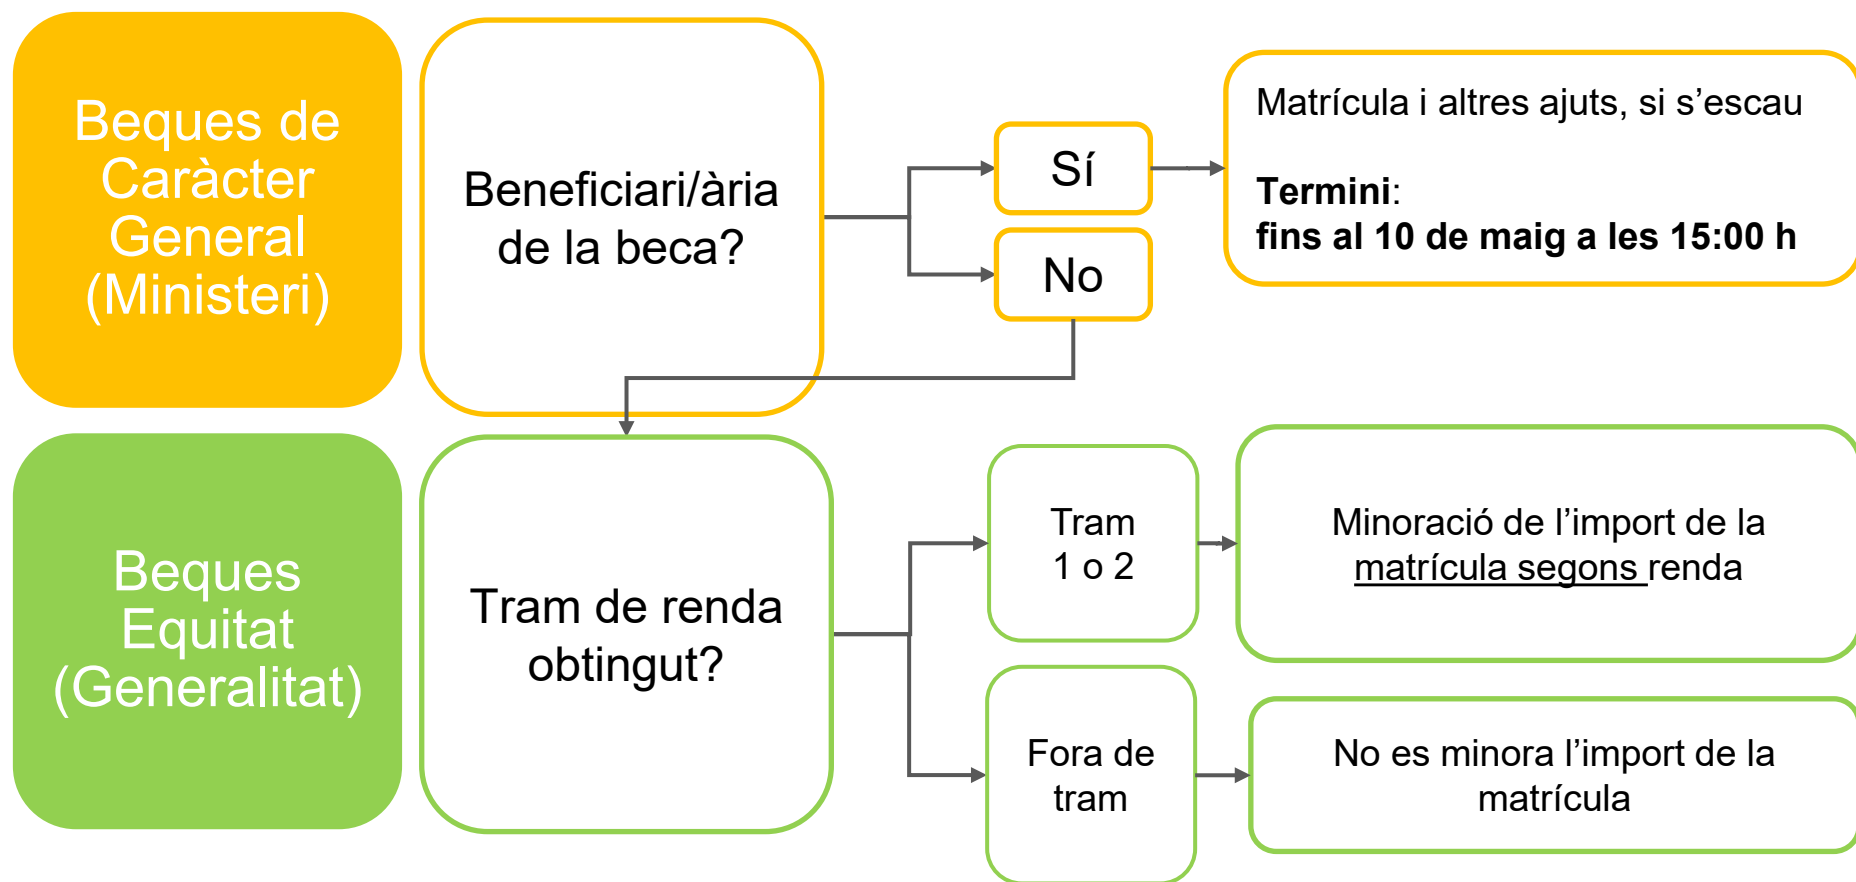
Beques de Caràcter General (Ministeri)

Beneficiari/ària de la beca?

Sí

No

Matrícula i altres ajuts, si s’escau

**Termini**:
**fins al 10 de maig a les 15:00 h**

Beques Equitat (Generalitat)

Tram de renda obtingut?

Tram 1 o 2

Minoració de l’import de la matrícula segons renda

Fora de tram

No es minora l’import de la matrícula